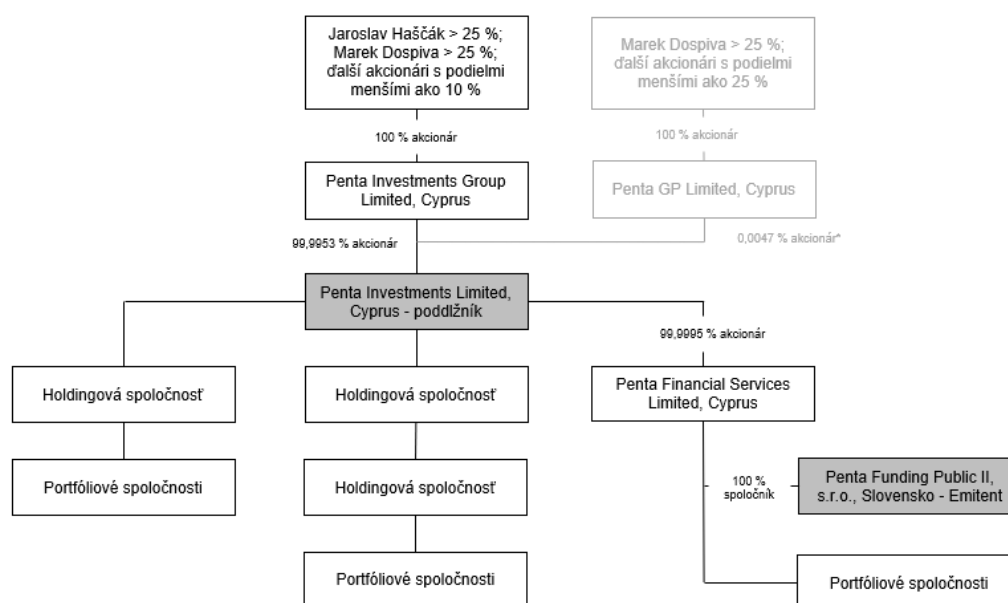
Jaroslav Haščák > 25 %; Marek Dospiva > 25 %; ďalší akcionári s podielmi menšími ako 10 %

Marek Dospiva > 25 %; ďalší akcionári s podielmi menšími ako 25 %

100 % akcionár

100 % akcionár

Penta Investments Group Limited, Cyprus

Penta GP Limited, Cyprus

99,9953 % akcionár

0,0047 % akcionár*

Penta Investments Limited, Cyprus - poddlžník

99,9995 % akcionár

Holdingová spoločnosť

Holdingová spoločnosť

Penta Financial Services Limited, Cyprus

Portfóliové spoločnosti

Holdingová spoločnosť

100 % spoločník

Penta Funding Public II, s.r.o., Slovensko - Emitent

Portfóliové spoločnosti

Portfóliové spoločnosti